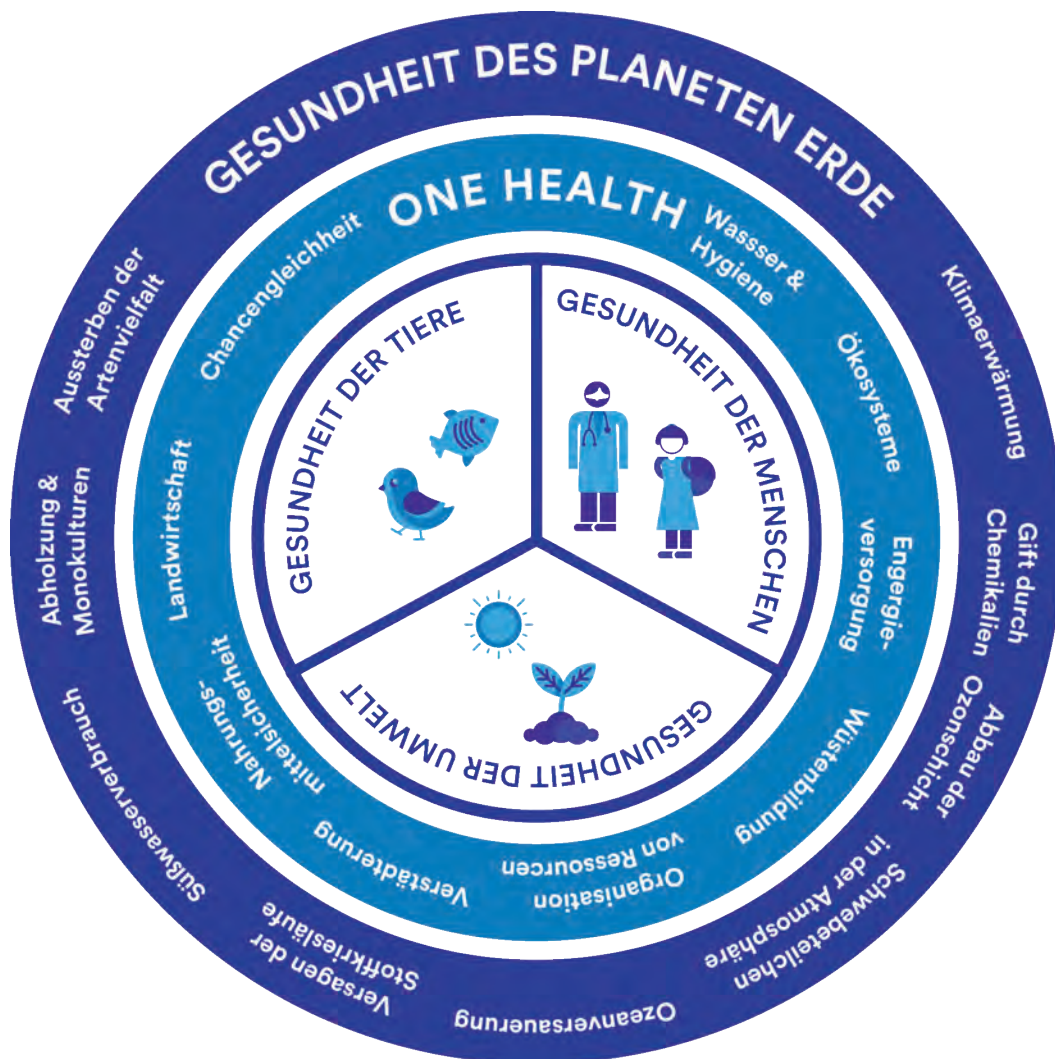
GESUNDHEIT DES PLANETEN ERDE

ONE HEALTH

Wassser & Hygiene

Ökosysteme

Engergie-versorgung

Wüstenbildung

Organisation von Ressourcen

Verstädterung

Nahrungs-mittelsicherheit

Landwirtschaft

Chancengleichheit

GESUNDHEIT DER TIERE

GESUNDHEIT DER MENSCHEN

GESUNDHEIT DER UMWELT

Klimaerwärmung

Gift durch Chemikalien

Abbau der Ozonschicht

Schwebeteilchen in der Atmosphäre

Ozeanversauerung

Versagen der Stoffkrieslaufe

Süßwasserverbrauch

Abholzung & Monokulturen

Aussterben der Artenvielfalt